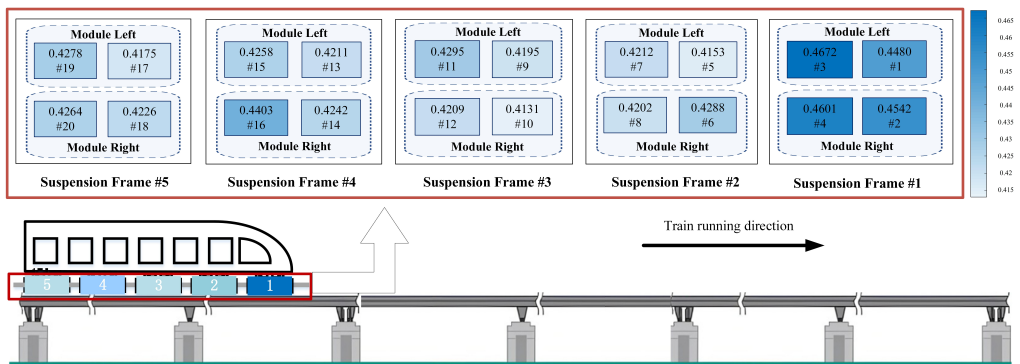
Module Left
0.4278
#19
0.4175
#17
0.4264
#20
0.4226
#18
Module Right
Suspension Frame #5

Module Left
0.4258
#15
0.4211
#13
0.4403
#16
0.4242
#14
Module Right
Suspension Frame #4

Module Left
0.4295
#11
0.4195
#9
0.4209
#12
0.4131
#10
Module Right
Suspension Frame #3

Module Left
0.4212
#7
0.4153
#5
0.4202
#8
0.4288
#6
Module Right
Suspension Frame #2

Module Left
0.4672
#3
0.4480
#1
0.4601
#4
0.4542
#2
Module Right
Suspension Frame #1

0.465
0.46
0.455
0.45
0.445
0.44
0.435
0.43
0.425
0.42
0.415

Train running direction

5
4
3
2
1